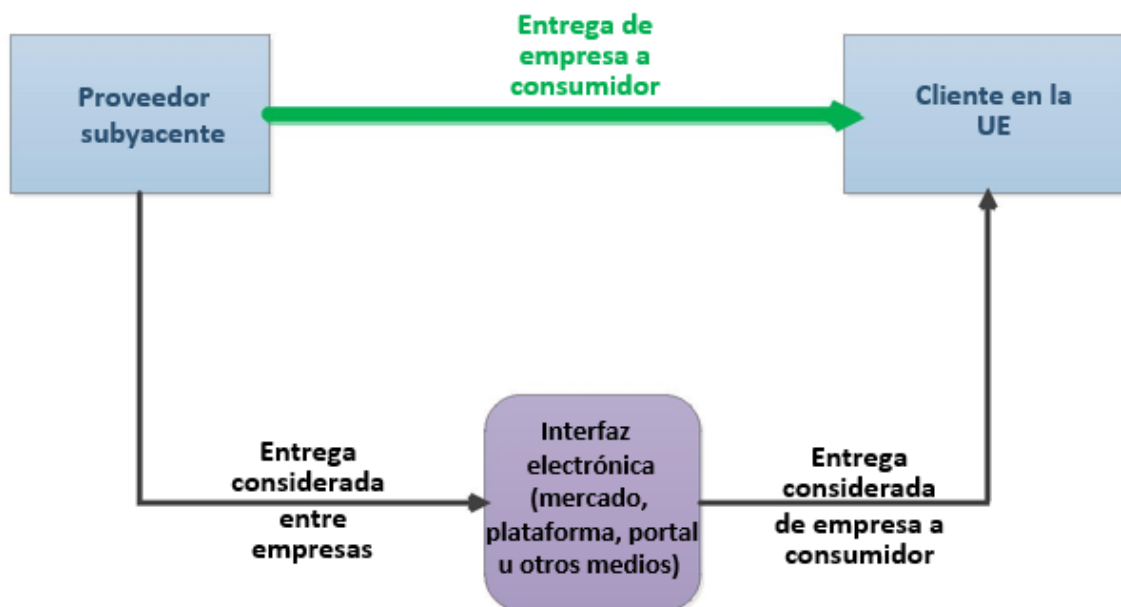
Entrega de empresa a consumidor

Proveedor subyacente

Cliente en la UE

Entrega considerada entre empresas

Interfaz electrónica (mercado, plataforma, portal u otros medios)

Entrega considerada de empresa a consumidor